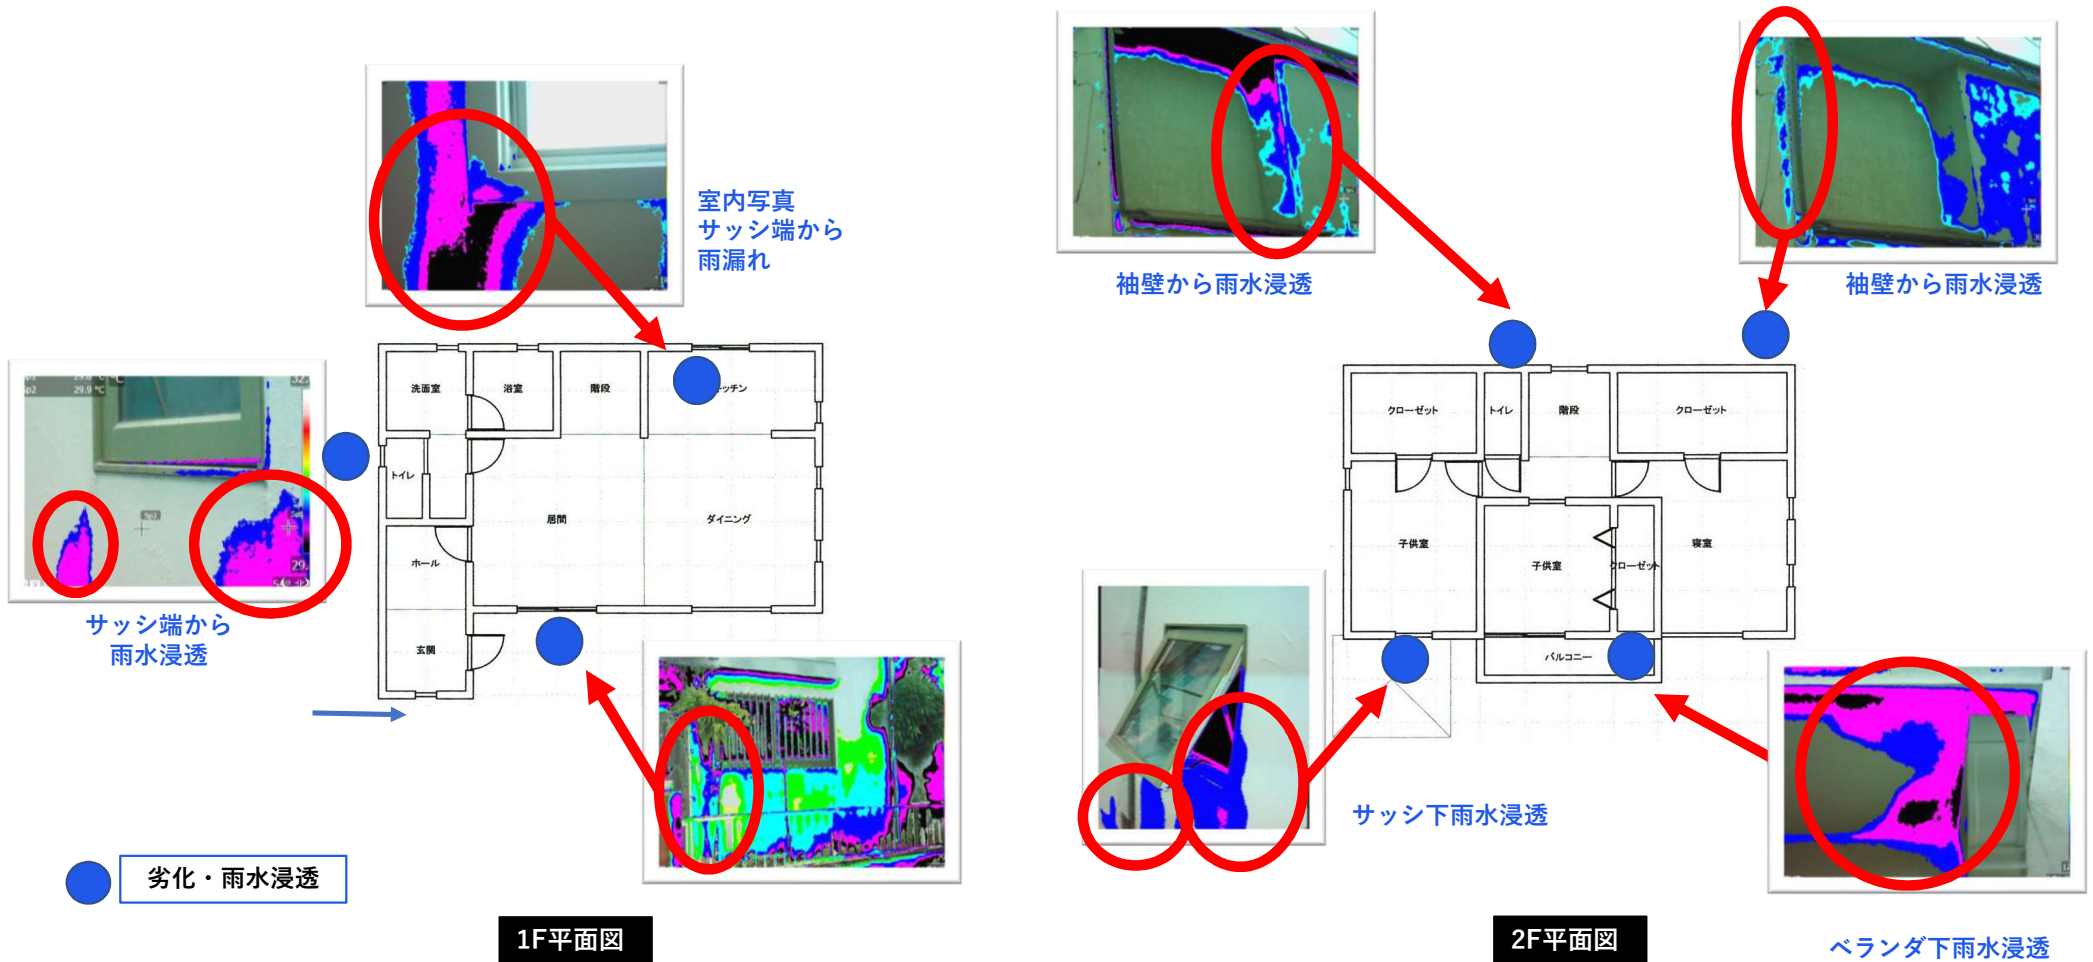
室内写真
サッシ端から
雨漏れ

洗面室
浴室
階段
キッチン
トイレ
居間
ダイニング
ホール
玄関

サッシ端から
雨水浸透

劣化・雨水浸透

1F平面図

袖壁から雨水浸透

袖壁から雨水浸透

クローゼット
トイレ
階段
クローゼット
子供室
子供室
クローゼット
寝室
バルコニー

サッシ下雨水浸透

2F平面図

ベランダ下雨水浸透